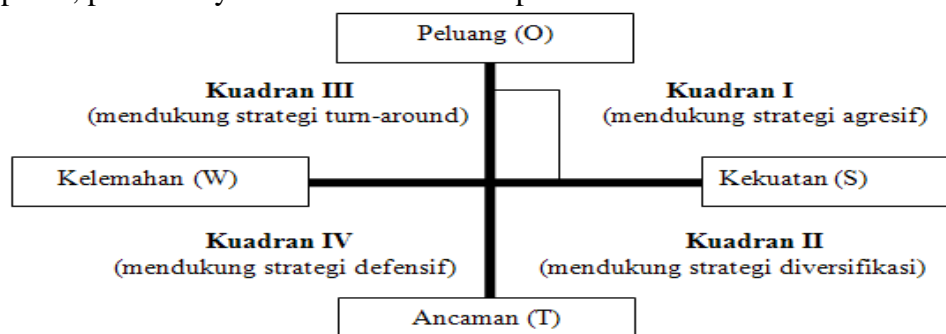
Peluang (O)

Kuadran III
(mendukung strategi turn-around)

Kuadran I
(mendukung strategi agresif)

Kelemahan (W)

Kekuatan (S)

Kuadran IV
(mendukung strategi defensif)

Kuadran II
(mendukung strategi diversifikasi)

Ancaman (T)